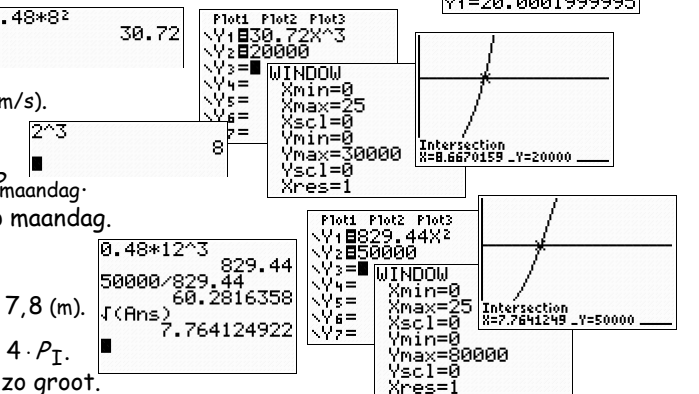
.48*8²
30.72

Y1=20.0001999995

m/s).

2^3
8

Plot1 Plot2 Plot3
\Y1■30.72X^3
\Y2■20000
\Y3=■
\Y4=
\Y5=
\Y6=
\Y7=

WINDOW
Xmin=0
Xmax=25
Xscl=0
Ymin=0
Ymax=30000
Yscl=0
Xres=1

Intersection
X=8.6670159 Y=20000

maandag.

maandag.

0.48*12^3
829.44
50000/829.44
60.2816358
√(Ans)
7.764124922

7,8 (m).

$4 \cdot P_I$.

zo groot.

Plot1 Plot2 Plot3
\Y1■829.44X²
\Y2■50000
\Y3=■
\Y4=
\Y5=
\Y6=
\Y7=

WINDOW
Xmin=0
Xmax=25
Xscl=0
Ymin=0
Ymax=80000
Yscl=0
Xres=1

Intersection
X=7.7641249 Y=50000